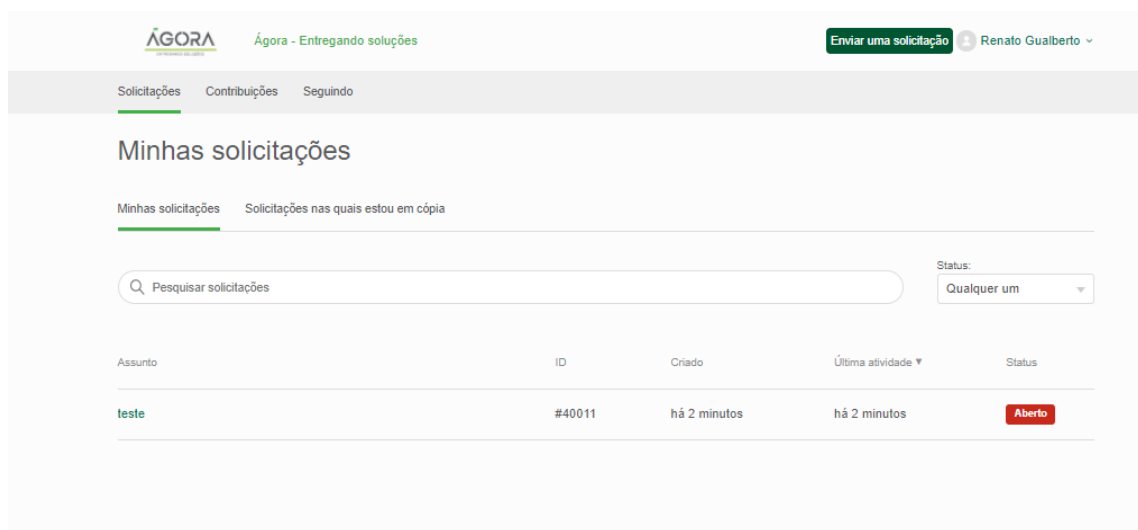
ÁGORA

Ágora - Entregando soluções

Enviar uma solicitação Renato Gualberto

Solicitações Contribuições Seguindo

Minhas solicitações

Minhas solicitações Solicitações nas quais estou em cópia

Pesquisar solicitações

Status:
Qualquer um

| Assunto | ID | Criado | Última atividade ▼ | Status |
|---|---|---|---|---|
| teste | #40011 | há 2 minutos | há 2 minutos | Aberto |